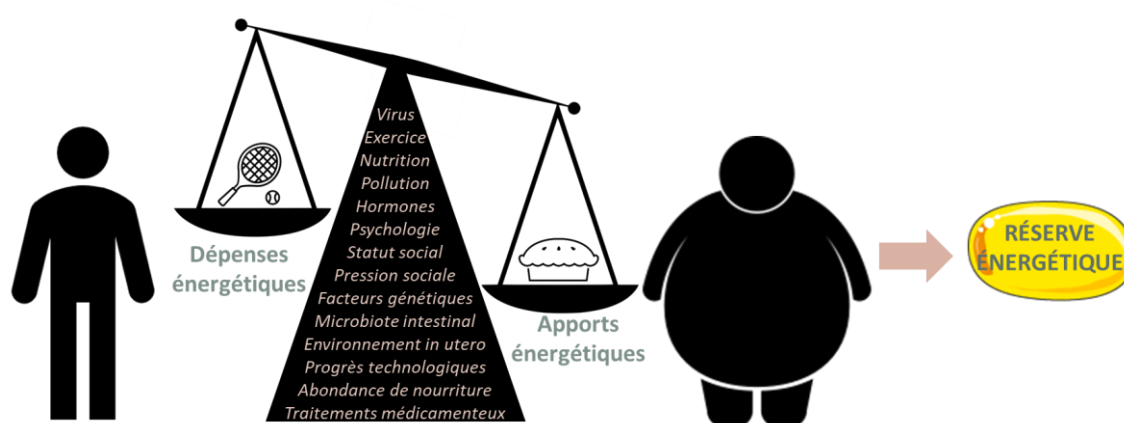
Virus
Exercice
Nutrition
Pollution
Hormones
Psychologie
Statut social
Pression sociale
Facteurs génétiques
Microbiote intestinal
Environnement in utero
Progrès technologiques
Abondance de nourriture
Traitements médicamenteux

Dépenses énergétiques

Apports énergétiques

RÉSERVE ÉNERGÉTIQUE